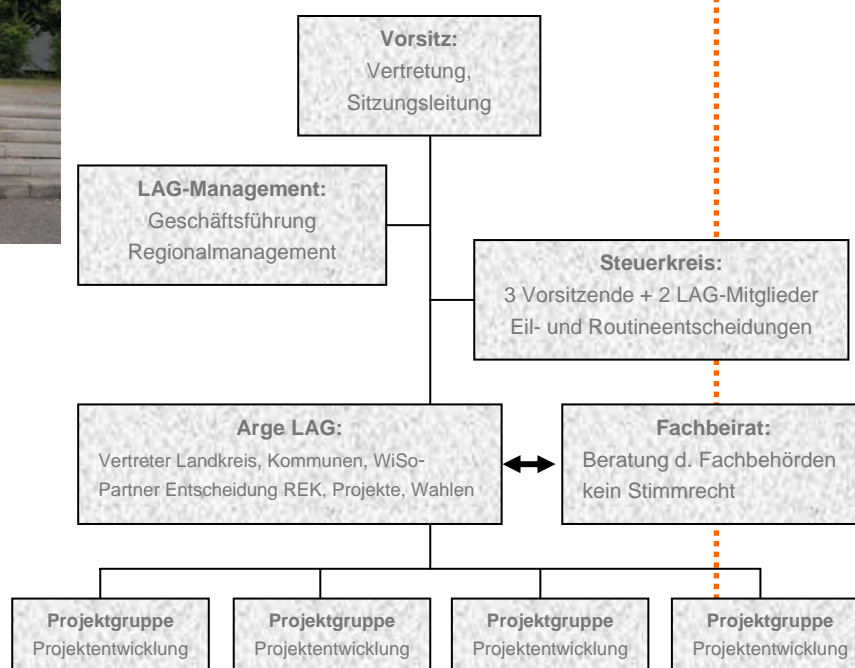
**Vorsitz:**
Vertretung, Sitzungsleitung

**LAG-Management:**
Geschäftsführung
Regionalmanagement

**Steuerkreis:**
3 Vorsitzende + 2 LAG-Mitglieder
Eil- und Routineentscheidungen

**Arge LAG:**
Vertreter Landkreis, Kommunen, WiSo-Partner Entscheidung REK, Projekte, Wahlen

**Fachbeirat:**
Beratung d. Fachbehörden
kein Stimmrecht

**Projektgruppe**
Projektentwicklung

**Projektgruppe**
Projektentwicklung

**Projektgruppe**
Projektentwicklung

**Projektgruppe**
Projektentwicklung